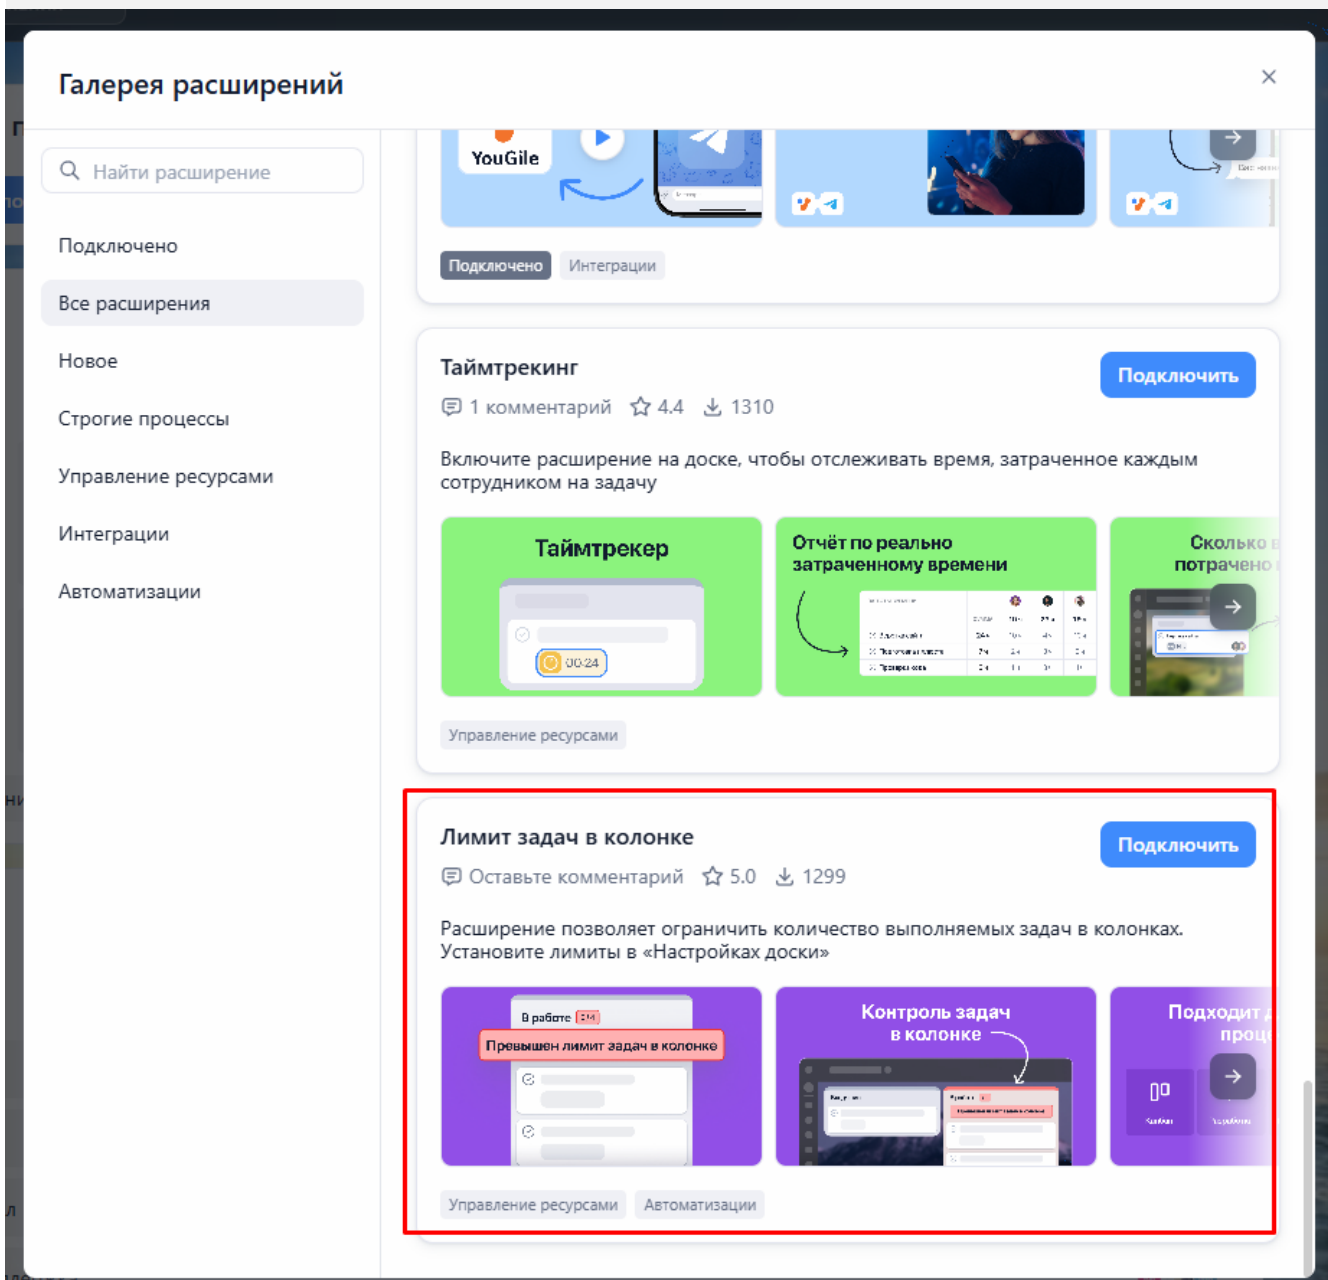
Галерея расширений

×

Найти расширение

Подключено

Все расширения

Новое

Строгие процессы

Управление ресурсами

Интеграции

Автоматизации

YouGile

Подключено Интеграции

Таймтрекинг

Подключить

1 комментарий 4.4 1310

Включите расширение на доске, чтобы отслеживать время, затраченное каждым сотрудником на задачу

Таймтрекер

00:24

Отчёт по реально затраченному времени

Сколько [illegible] потрачено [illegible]

Управление ресурсами

Лимит задач в колонке

Подключить

Оставьте комментарий 5.0 1299

Расширение позволяет ограничить количество выполняемых задач в колонках. Установите лимиты в «Настройках доски»

В работе

Превышен лимит задач в колонке

Контроль задач в колонке

Подходит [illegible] проце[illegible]

Управление ресурсами Автоматизации